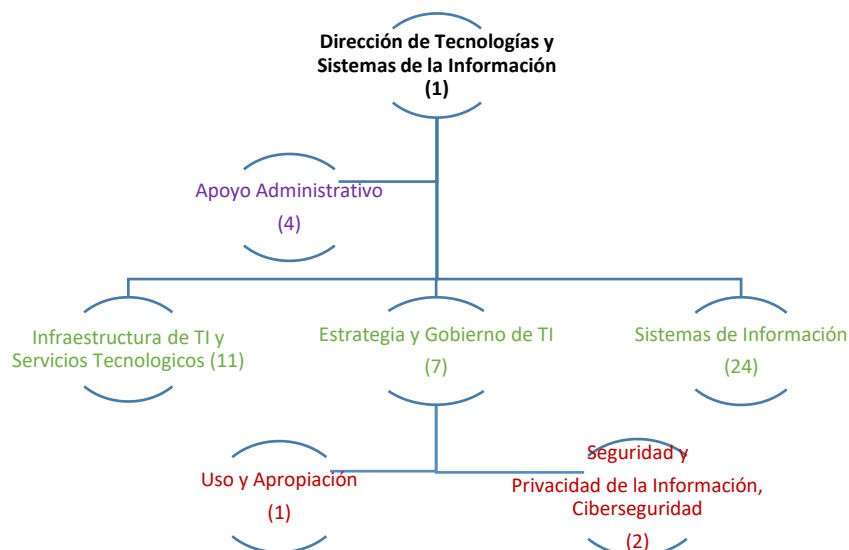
Dirección de Tecnologías y Sistemas de la Información
(1)

Apoyo Administrativo
(4)

Infraestructura de TI y Servicios Tecnologicos (11)

Estrategia y Gobierno de TI
(7)

Sistemas de Información
(24)

Uso y Apropiación
(1)

Seguridad y Privacidad de la Información, Ciberseguridad
(2)